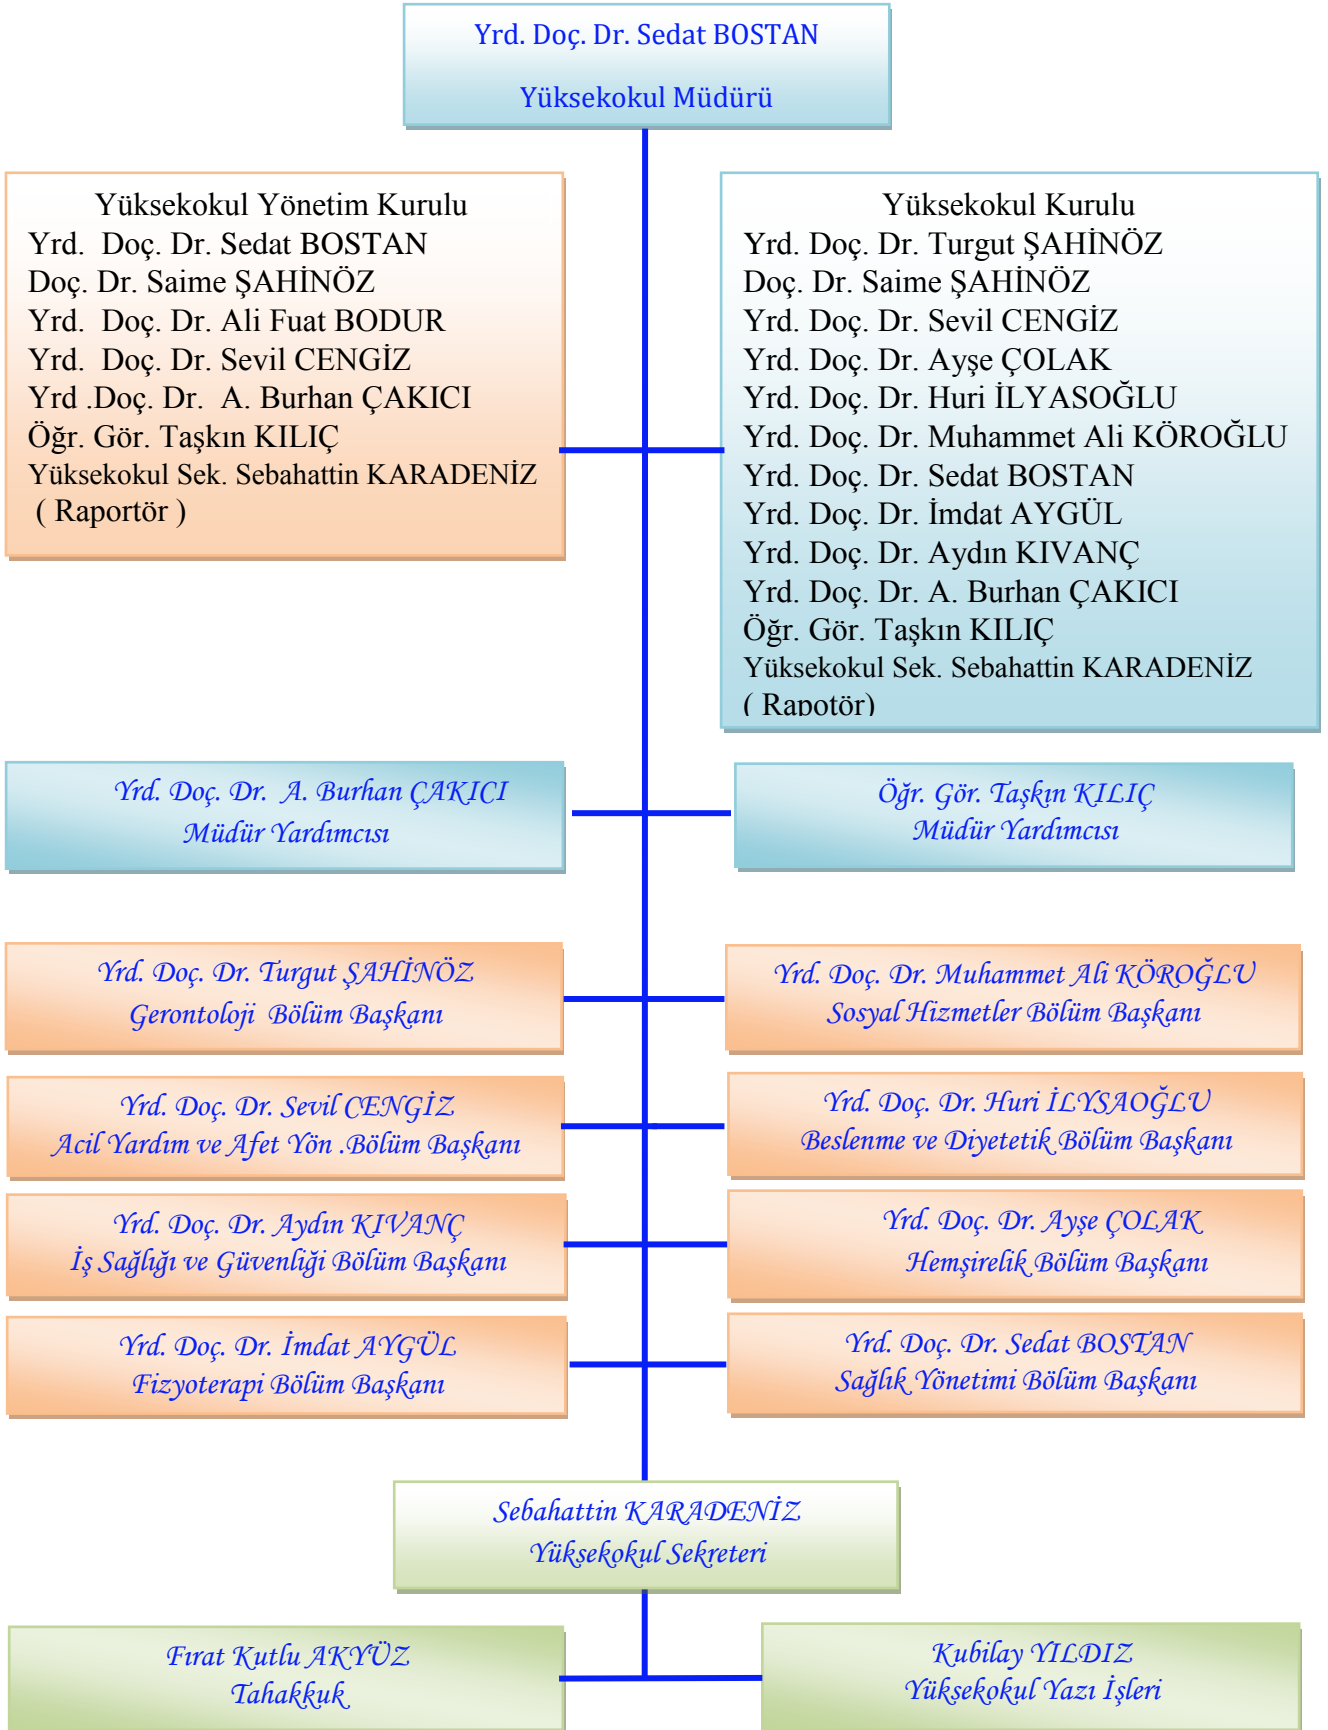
Yrd. Doç. Dr. Sedat BOSTAN

Yüksekokul Müdürü

Yüksekokul Yönetim Kurulu
Yrd. Doç. Dr. Sedat BOSTAN
Doç. Dr. Saime ŞAHİNÖZ
Yrd. Doç. Dr. Ali Fuat BODUR
Yrd. Doç. Dr. Sevil CENGİZ
Yrd .Doç. Dr. A. Burhan ÇAKICI
Öğr. Gör. Taşkın KILIÇ
Yüksekokul Sek. Sebahattin KARADENİZ
( Raportör )

Yüksekokul Kurulu
Yrd. Doç. Dr. Turgut ŞAHİNÖZ
Doç. Dr. Saime ŞAHİNÖZ
Yrd. Doç. Dr. Sevil CENGİZ
Yrd. Doç. Dr. Ayşe ÇOLAK
Yrd. Doç. Dr. Huri İLYASOĞLU
Yrd. Doç. Dr. Muhammet Ali KÖROĞLU
Yrd. Doç. Dr. Sedat BOSTAN
Yrd. Doç. Dr. İmdat AYGÜL
Yrd. Doç. Dr. Aydın KIVANÇ
Yrd. Doç. Dr. A. Burhan ÇAKICI
Öğr. Gör. Taşkın KILIÇ
Yüksekokul Sek. Sebahattin KARADENİZ
( Raportör)

Yrd. Doç. Dr. A. Burhan ÇAKICI
Müdür Yardımcısı

Öğr. Gör. Taşkın KILIÇ
Müdür Yardımcısı

Yrd. Doç. Dr. Turgut ŞAHİNÖZ
Gerontoloji Bölüm Başkanı

Yrd. Doç. Dr. Muhammet Ali KÖROĞLU
Sosyal Hizmetler Bölüm Başkanı

Yrd. Doç. Dr. Sevil CENGİZ
Acil Yardım ve Afet Yön .Bölüm Başkanı

Yrd. Doç. Dr. Huri İLYSAOĞLU
Beslenme ve Diyetetik Bölüm Başkanı

Yrd. Doç. Dr. Aydın KIVANÇ
İş Sağlığı ve Güvenliği Bölüm Başkanı

Yrd. Doç. Dr. Ayşe ÇOLAK
Hemşirelik Bölüm Başkanı

Yrd. Doç. Dr. İmdat AYGÜL
Fizyoterapi Bölüm Başkanı

Yrd. Doç. Dr. Sedat BOSTAN
Sağlık Yönetimi Bölüm Başkanı

Sebahattin KARADENİZ
Yüksekokul Sekreteri

Fırat Kutlu AKYÜZ
Tahakkuk

Kubilay YILDIZ
Yüksekokul Yazı İşleri